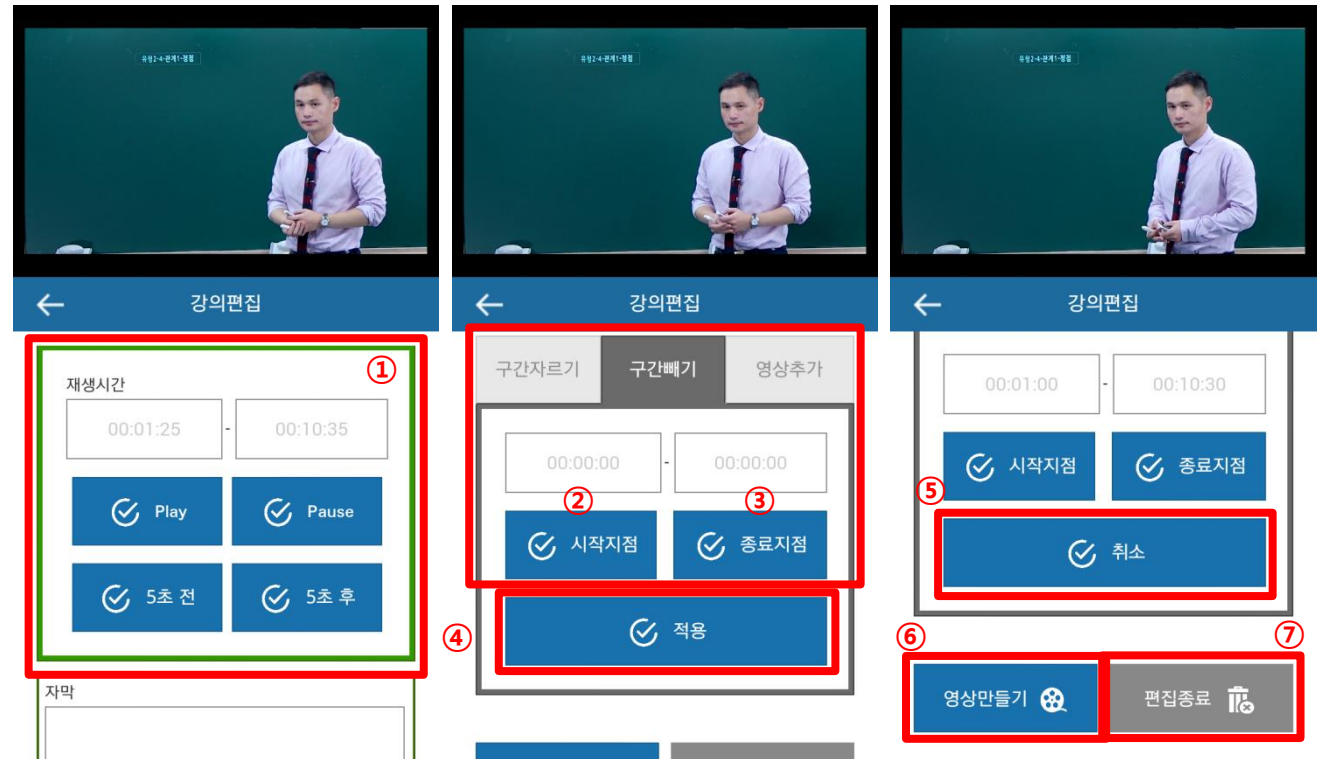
유형2-4-관계1-쟁점

강의편집

①

재생시간

00:01:25 - 00:10:35

Play

Pause

5초 전

5초 후

자막

유형2-4-관계1-쟁점

강의편집

구간자르기

구간빼기

영상추가

00:00:00 - 00:00:00

②

③

시작지점

종료지점

④

적용

유형2-4-관계1-쟁점

강의편집

00:01:00 - 00:10:30

시작지점

종료지점

⑤

취소

⑥

⑦

영상만들기

편집종료